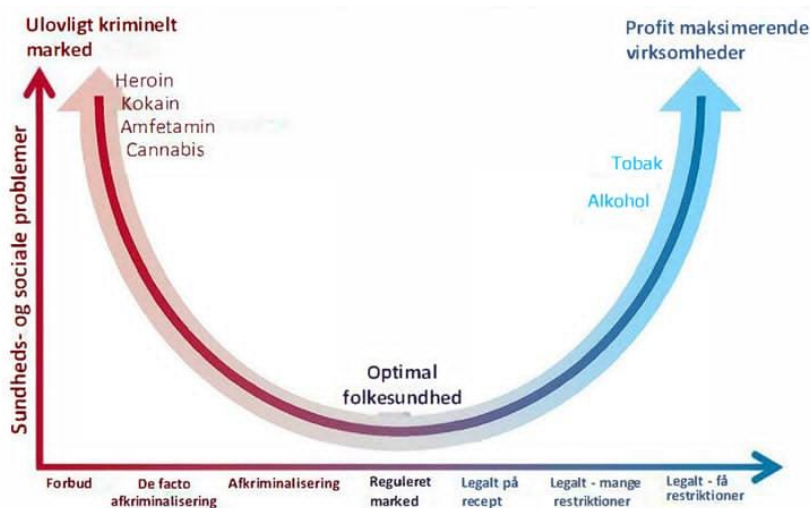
Ulovligt kriminelt marked

Profit maksimerende virksomheder

Heroin
Kokain
Amfetamin
Cannabis

Tobak
Alkohol

Sundheds- og sociale problemer

Optimal folkesundhed

Forbud
De facto afkriminalisering
Afkriminalisering
Reguleret marked
Legalt på recept
Legalt - mange restriktioner
Legalt - få restriktioner